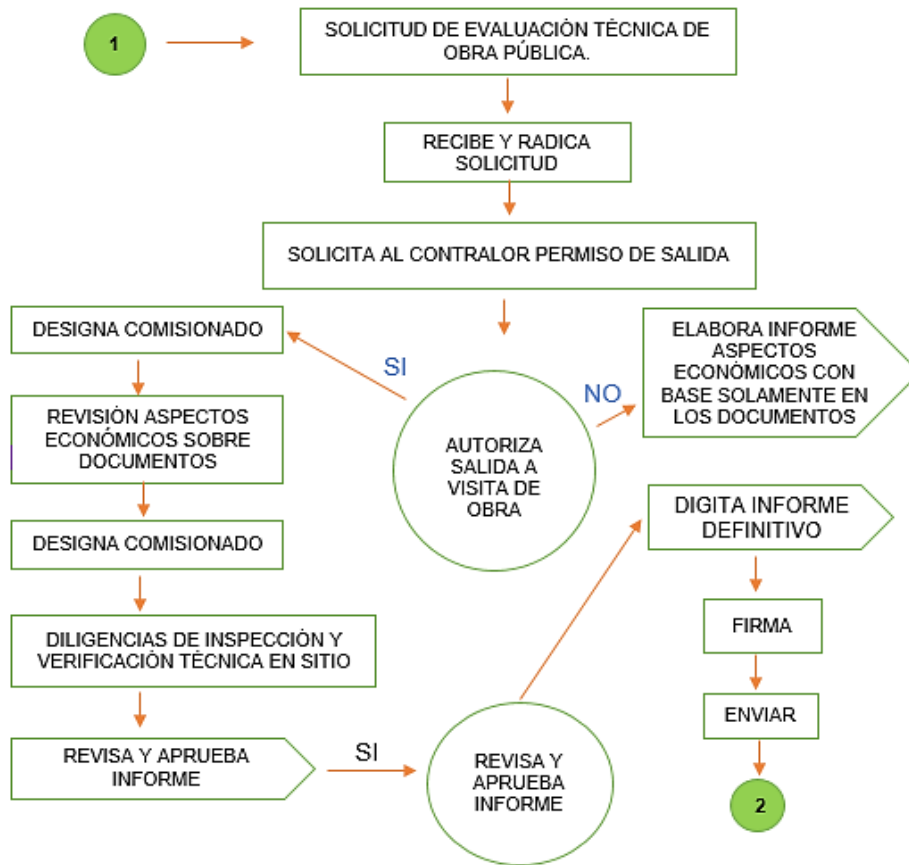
1

SOLICITUD DE EVALUACIÓN TÉCNICA DE OBRA PÚBLICA.

RECIBE Y RADICA SOLICITUD

SOLICITA AL CONTRALOR PERMISO DE SALIDA

DESIGNA COMISIONADO

SI

AUTORIZA SALIDA A VISITA DE OBRA

NO

ELABORA INFORME ASPECTOS ECONÓMICOS CON BASE SOLAMENTE EN LOS DOCUMENTOS

REVISIÓN ASPECTOS ECONÓMICOS SOBRE DOCUMENTOS

DESIGNA COMISIONADO

DIGITA INFORME DEFINITIVO

FIRMA

DILIGENCIAS DE INSPECCIÓN Y VERIFICACIÓN TÉCNICA EN SITIO

ENVIAR

REVISA Y APRUEBA INFORME

SI

REVISA Y APRUEBA INFORME

2